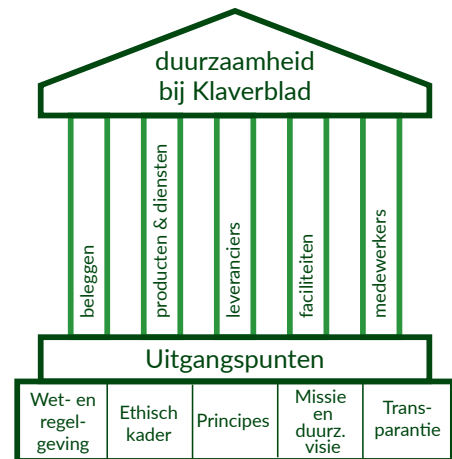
duurzaamheid bij Klaverblad

beleggen

producten & diensten

leveranciers

faciliteiten

medewerkers

Uitgangspunten

| Wet- en regel-geving | Ethisch kader | Principes | Missie en duurz. visie | Trans-parantie |